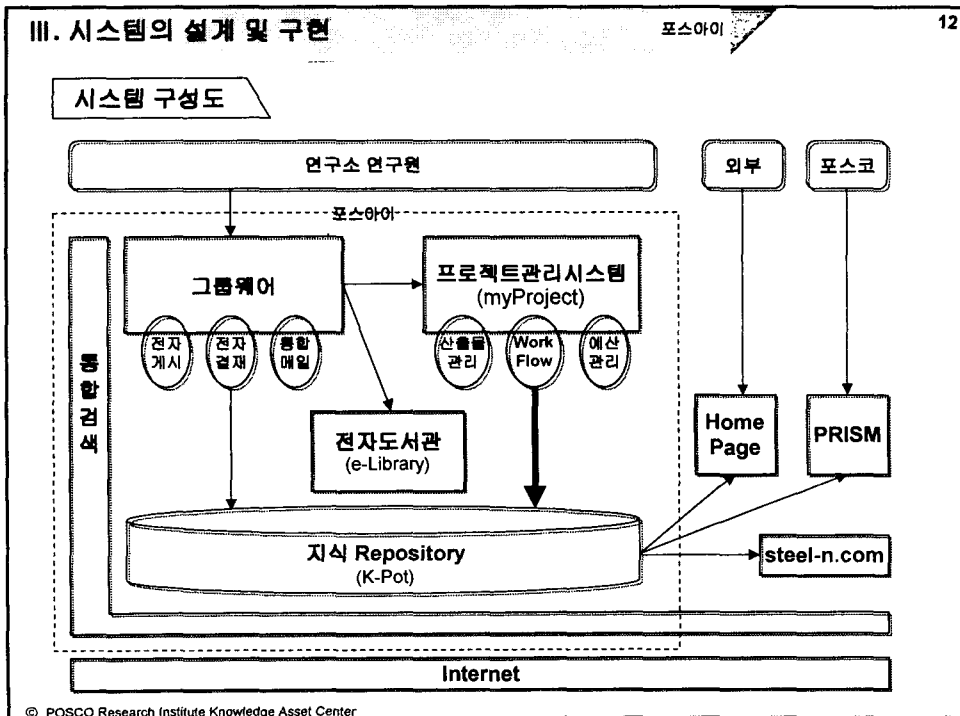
III. 시스템의 설계 및 구현

포스아이

12

시스템 구성도

연구소 연구원

외부

포스코

포스아이

통합검색

그룹웨어

전자게시

전자결재

통합메일

프로젝트관리시스템 (myProject)

산출물관리

Work Flow

예산관리

전자도서관 (e-Library)

Home Page

PRISM

지식 Repository (K-Pot)

steel-n.com

Internet

© POSCO Research Institute Knowledge Asset Center